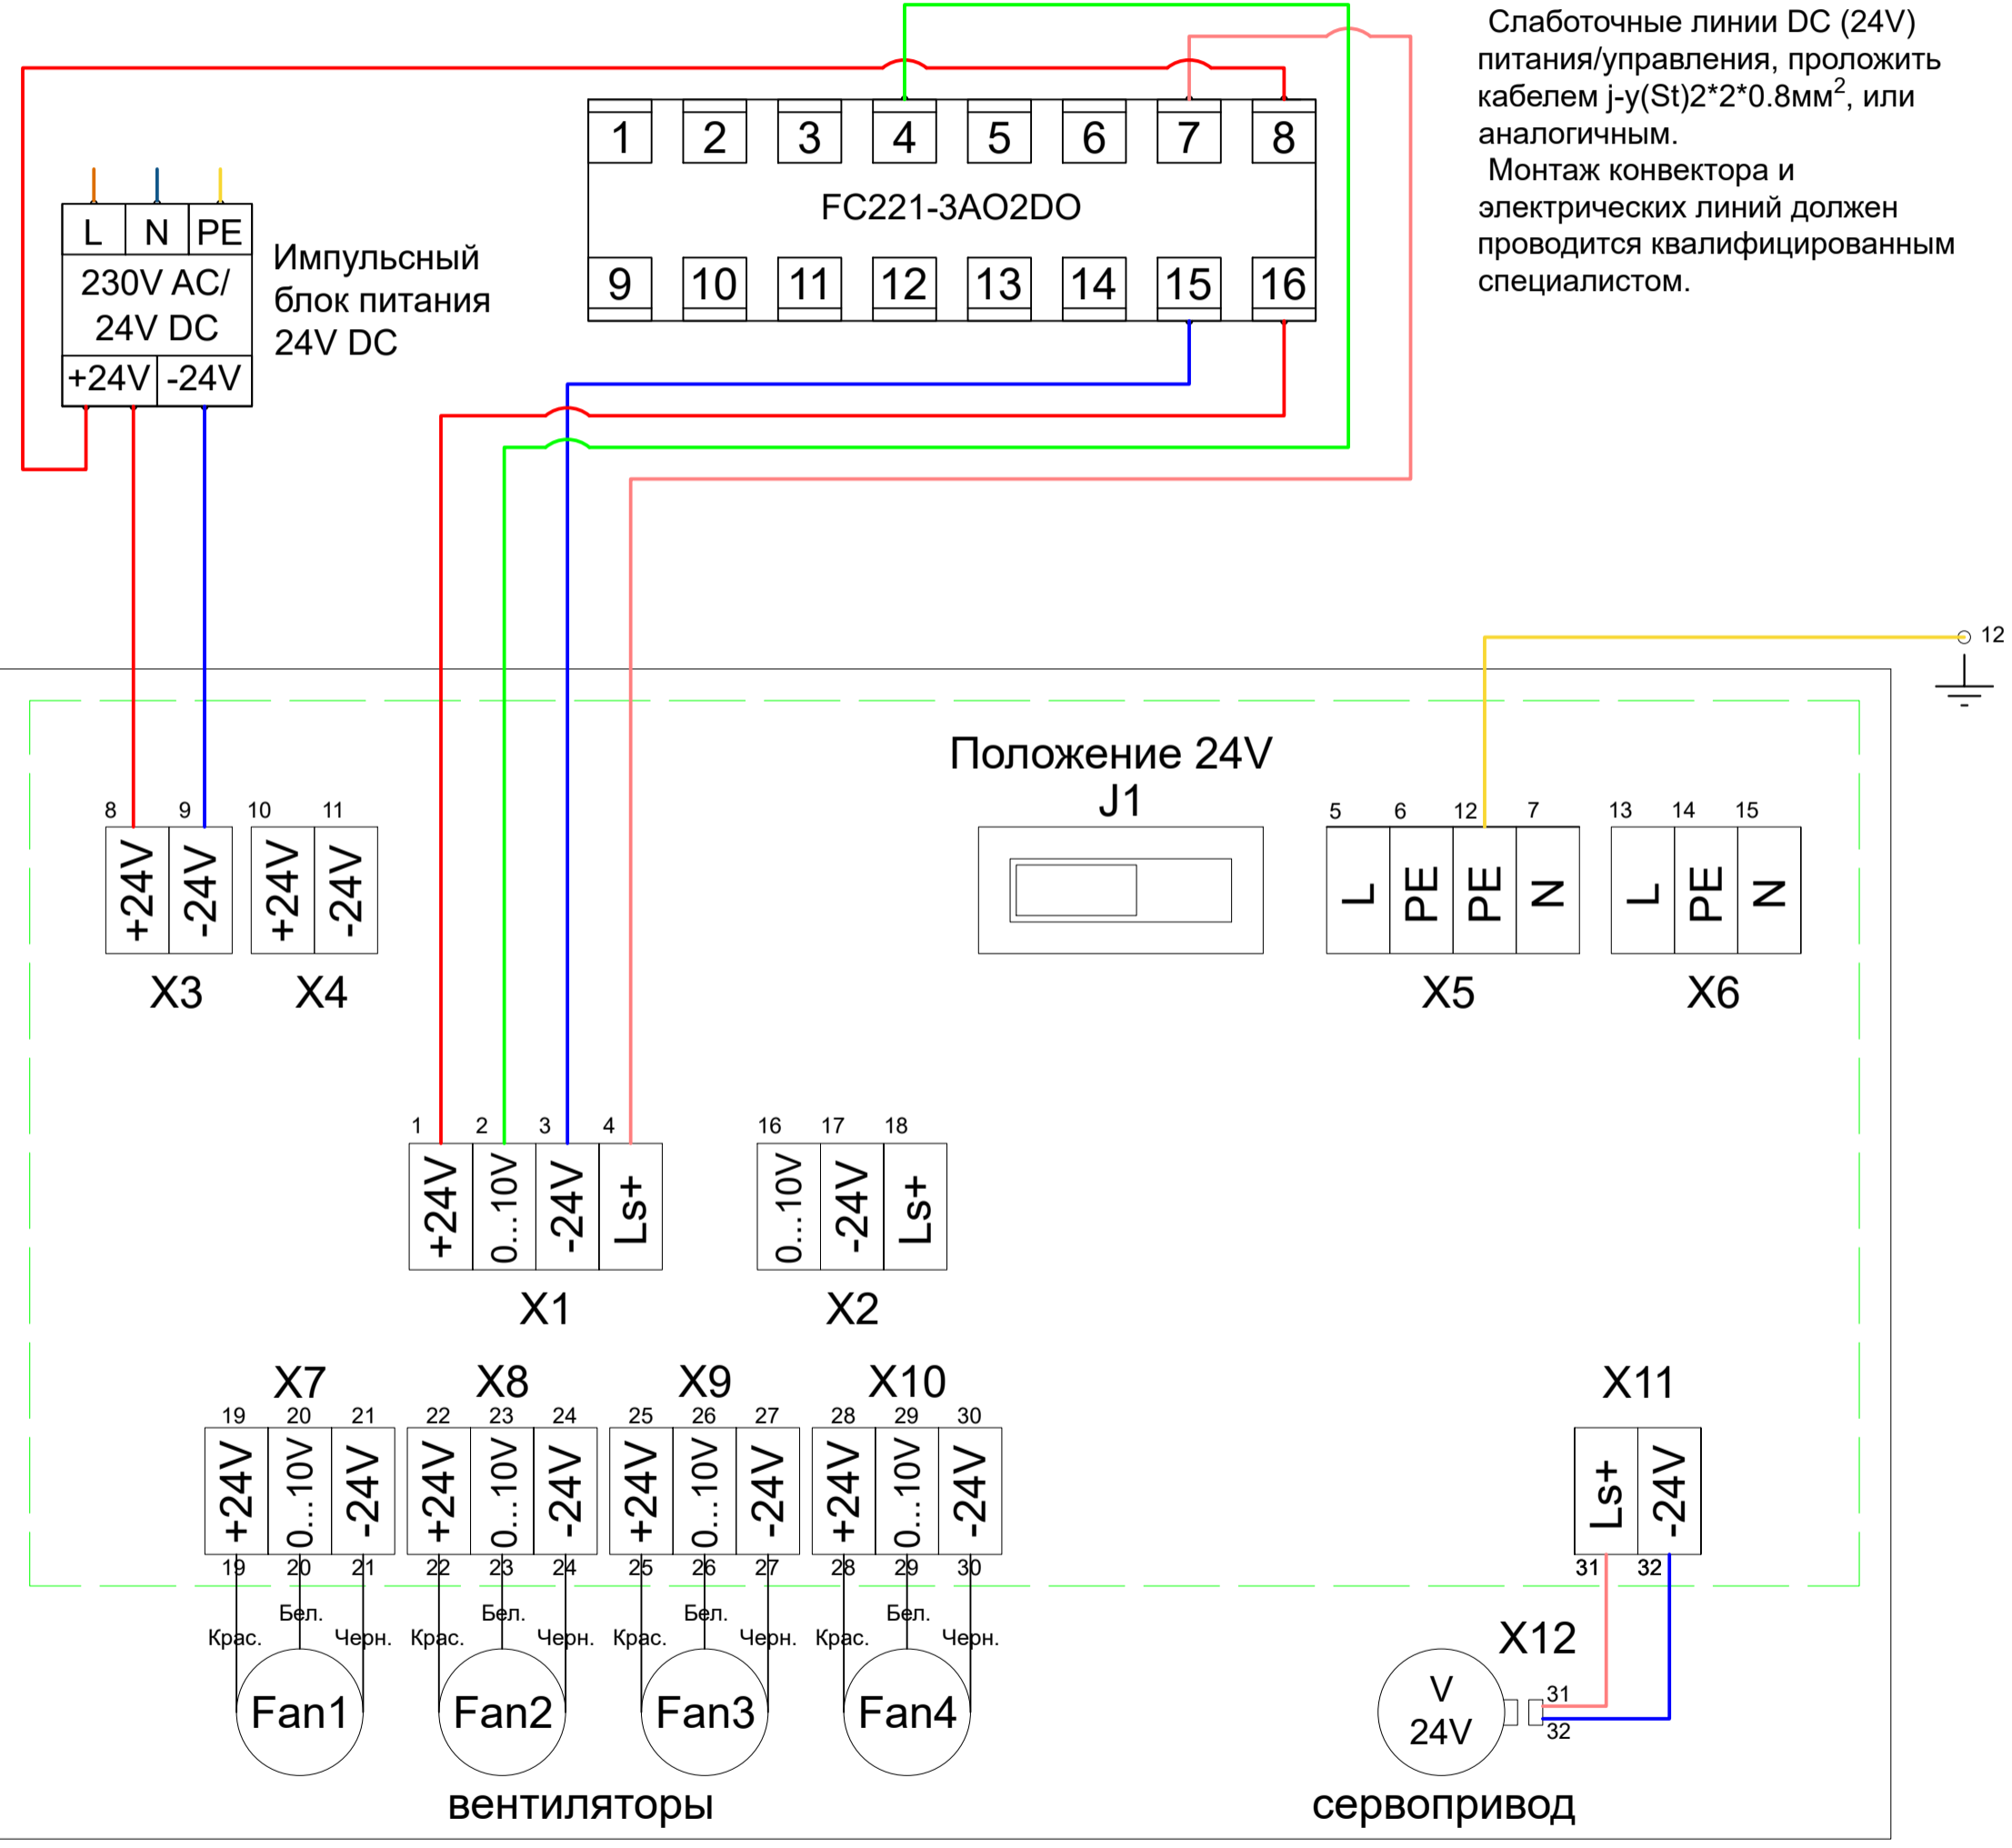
Слаботочные линии DC (24V) питания/управления, проложить кабелем j-y(St)2*2*0.8мм$^2$, или аналогичным.
Монтаж конвектора и электрических линий должен проводится квалифицированным специалистом.

1 2 3 4 5 6 7 8
FC221-3AO2DO
9 10 11 12 13 14 15 16

L N PE
230V AC/ 24V DC
+24V -24V

Импульсный блок питания 24V DC

12

Положение 24V
J1

8 9 10 11
+24V -24V +24V -24V
X3 X4

5 6 12 7
L PE PE N
X5

13 14 15
L PE N
X6

1 2 3 4
+24V 0...10V -24V Ls+
X1

16 17 18
0...10V -24V Ls+
X2

X7
19 20 21
+24V 0...10V -24V
19 20 21

X8
22 23 24
+24V 0...10V -24V
22 23 24

X9
25 26 27
+24V 0...10V -24V
25 26 27

X10
28 29 30
+24V 0...10V -24V
28 29 30

X11
Ls+ -24V
31 32

Крас. Бел. Черн.
Fan1
Крас. Бел. Черн.
Fan2
Крас. Бел. Черн.
Fan3
Крас. Бел. Черн.
Fan4

вентиляторы

X12
V
24V
31
32
сервопривод